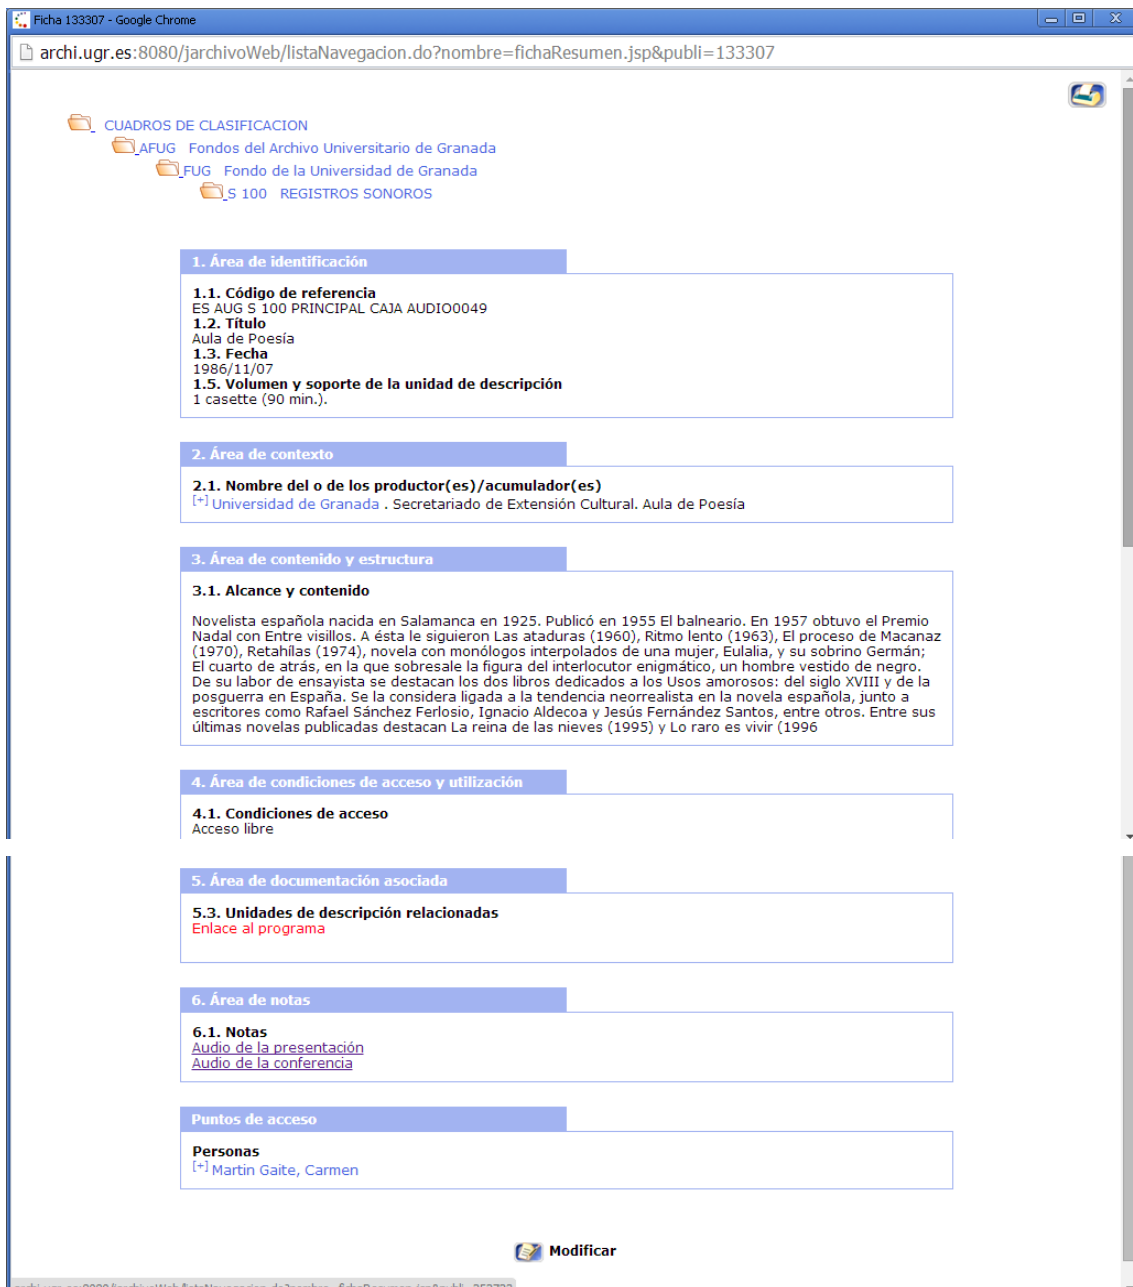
Ficha 133307 - Google Chrome

archi.ugr.es:8080/jarchivoWeb/listaNavegacion.do?nombre=fichaResumen.jsp&publi=133307

CUADROS DE CLASIFICACION
AFUG Fondos del Archivo Universitario de Granada
FUG Fondo de la Universidad de Granada
S 100 REGISTROS SONOROS

1. Área de identificación

1.1. Código de referencia
ES AUG S 100 PRINCIPAL CAJA AUDIO0049
1.2. Título
Aula de Poesía
1.3. Fecha
1986/11/07
1.5. Volumen y soporte de la unidad de descripción
1 casette (90 min.).

2. Área de contexto

2.1. Nombre del o de los productor(es)/acumulador(es)
[+] Universidad de Granada . Secretariado de Extensión Cultural. Aula de Poesía

3. Área de contenido y estructura

3.1. Alcance y contenido

Novelista española nacida en Salamanca en 1925. Publicó en 1955 El balneario. En 1957 obtuvo el Premio Nadal con Entre visillos. A ésta le siguieron Las ataduras (1960), Ritmo lento (1963), El proceso de Macanaz (1970), Retahílas (1974), novela con monólogos interpolados de una mujer, Eulalia, y su sobrino Germán; El cuarto de atrás, en la que sobresale la figura del interlocutor enigmático, un hombre vestido de negro. De su labor de ensayista se destacan los dos libros dedicados a los Usos amorosos: del siglo XVIII y de la posguerra en España. Se la considera ligada a la tendencia neorrealista en la novela española, junto a escritores como Rafael Sánchez Ferlosio, Ignacio Aldecoa y Jesús Fernández Santos, entre otros. Entre sus últimas novelas publicadas destacan La reina de las nieves (1995) y Lo raro es vivir (1996

4. Área de condiciones de acceso y utilización

4.1. Condiciones de acceso
Acceso libre

5. Área de documentación asociada

5.3. Unidades de descripción relacionadas
Enlace al programa

6. Área de notas

6.1. Notas
Audio de la presentación
Audio de la conferencia

Puntos de acceso

Personas
[+] Martin Gaite, Carmen

Modificar

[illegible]